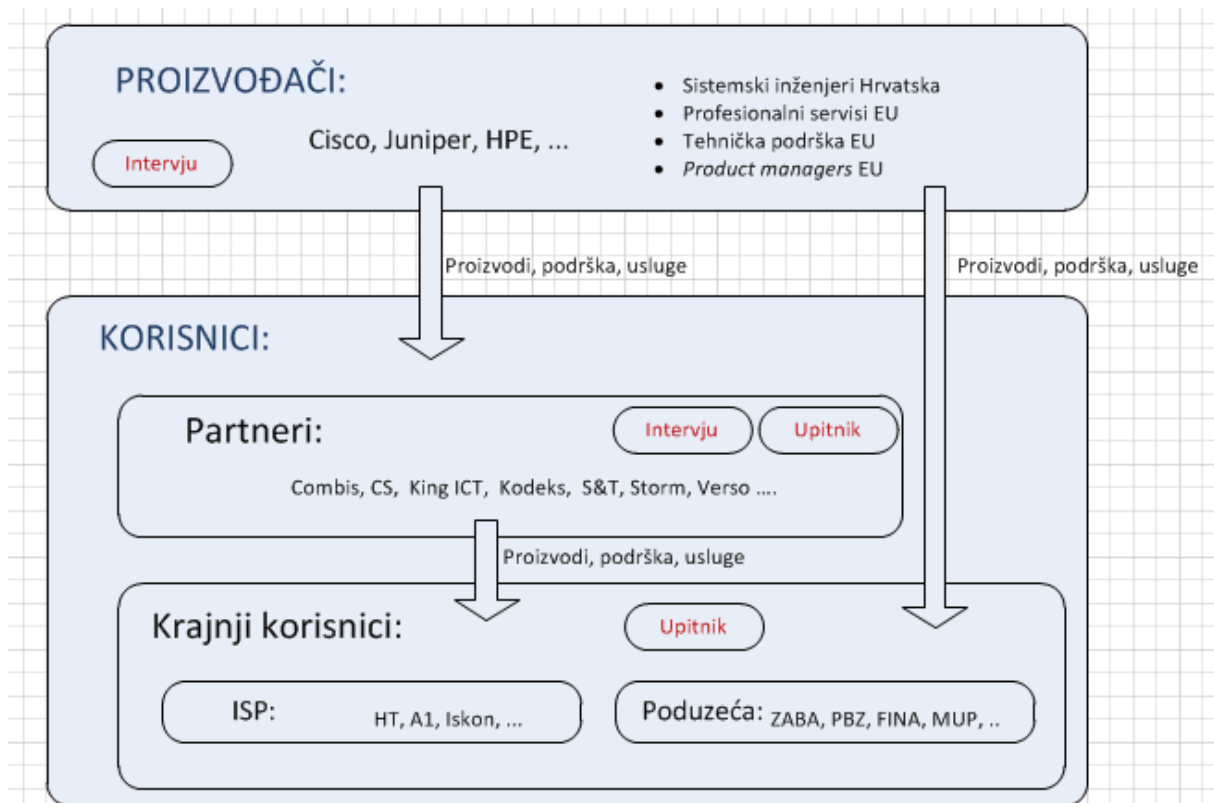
PROIZVOĐAČI:

Cisco, Juniper, HPE, ...

Intervju

- Sistemski inženjeri Hrvatska
- Profesionalni servisi EU
- Tehnička podrška EU
- *Product managers* EU

Proizvodi, podrška, usluge

Proizvodi, podrška, usluge

KORISNICI:

Partneri:

Intervju

Upitnik

Combis, CS, King ICT, Kodeks, S&T, Storm, Verso ....

Proizvodi, podrška, usluge

Krajnji korisnici:

Upitnik

ISP: HT, A1, Iskon, ...

Poduzeća: ZABA, PBZ, FINA, MUP, ..